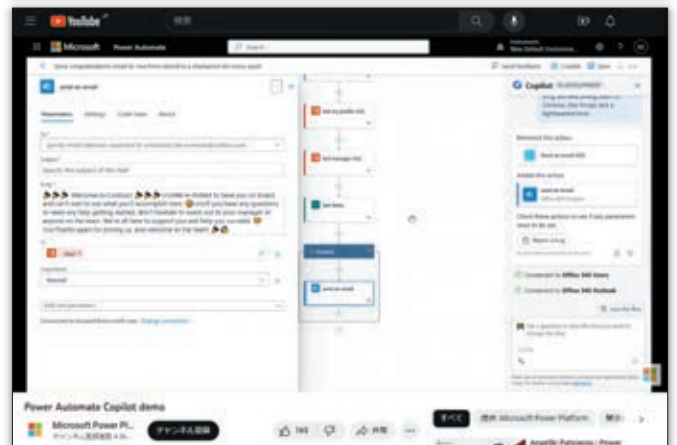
YouTube

Microsoft Power Automate

Send an email

Parameters Settings Code View About

Copilot

Power Automate Copilot demo

Microsoft Power Pl...

チャンネル登録

165

共有

すべて

提供: Microsoft Power Platform

関連